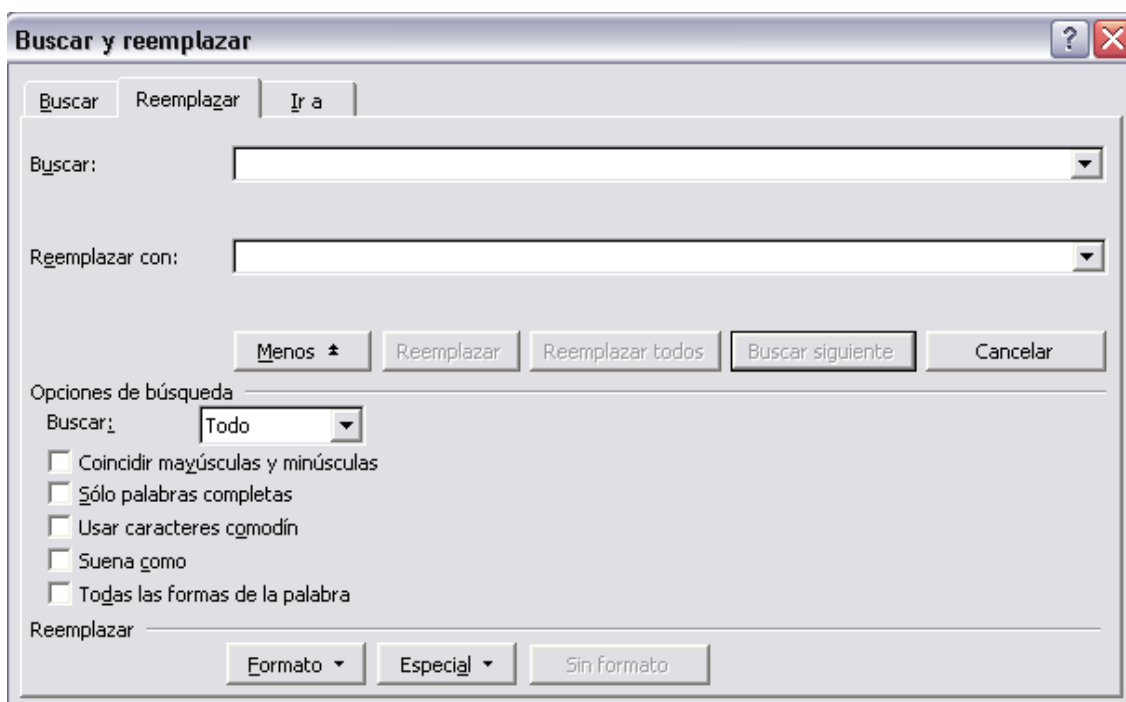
Buscar y reemplazar

Buscar | Reemplazar | Ir a

Buscar:

Reemplazar con:

Menos | Reemplazar | Reemplazar todos | Buscar siguiente | Cancelar

Opciones de búsqueda

Buscar: Todo

Coincidir mayúsculas y minúsculas

Sólo palabras completas

Usar caracteres comodín

Suena como

Todas las formas de la palabra

Reemplazar

Formato | Especial | Sin formato